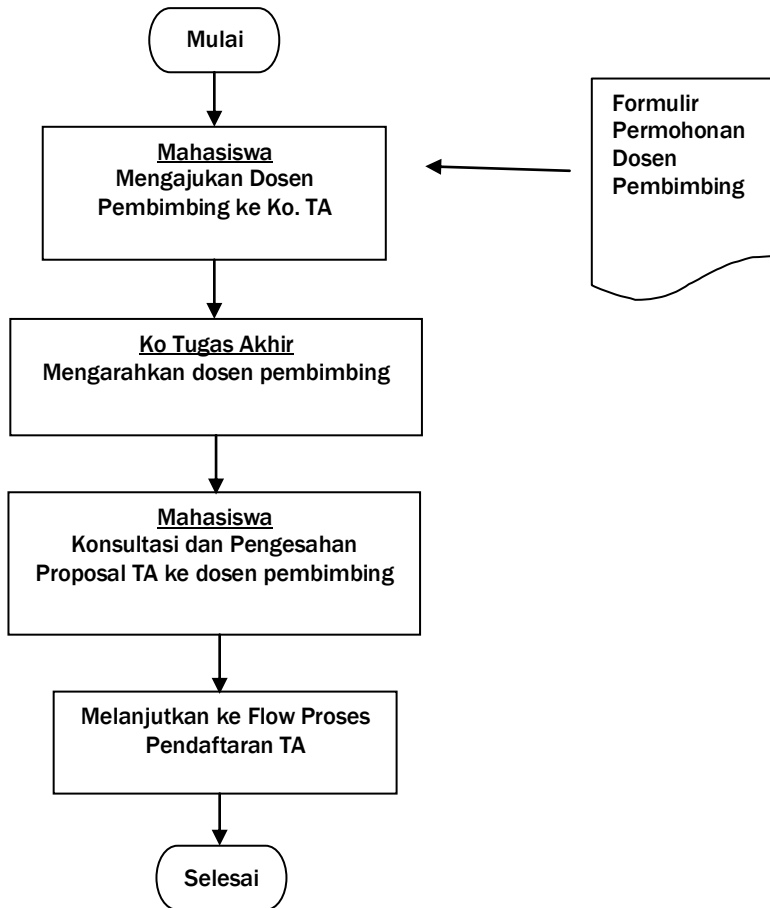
Mulai

Mahasiswa
Mengajukan Dosen Pembimbing ke Ko. TA

Formulir Permohonan Dosen Pembimbing

Ko Tugas Akhir
Mengarahkan dosen pembimbing

Mahasiswa
Konsultasi dan Pengesahan Proposal TA ke dosen pembimbing

Melanjutkan ke Flow Proses Pendaftaran TA

Selesai